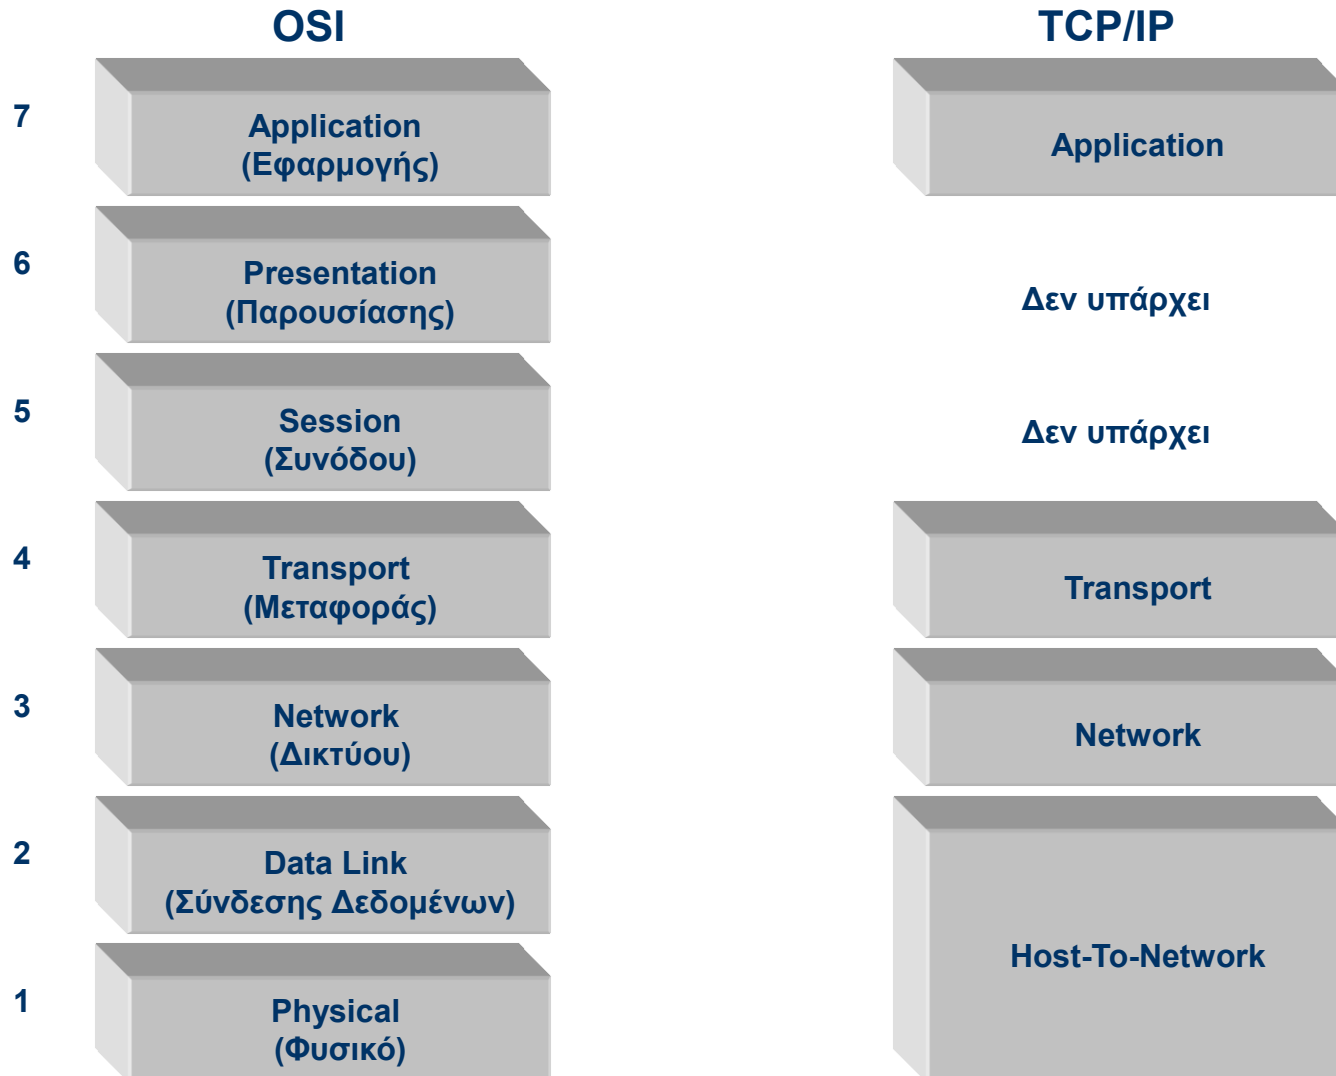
OSI

TCP/IP

7 Application (Εφαρμογής)

6 Presentation (Παρουσίασης)

5 Session (Συνόδου)

4 Transport (Μεταφοράς)

3 Network (Δικτύου)

2 Data Link (Σύνδεσης Δεδομένων)

1 Physical (Φυσικό)

Application

Δεν υπάρχει

Δεν υπάρχει

Transport

Network

Host-To-Network